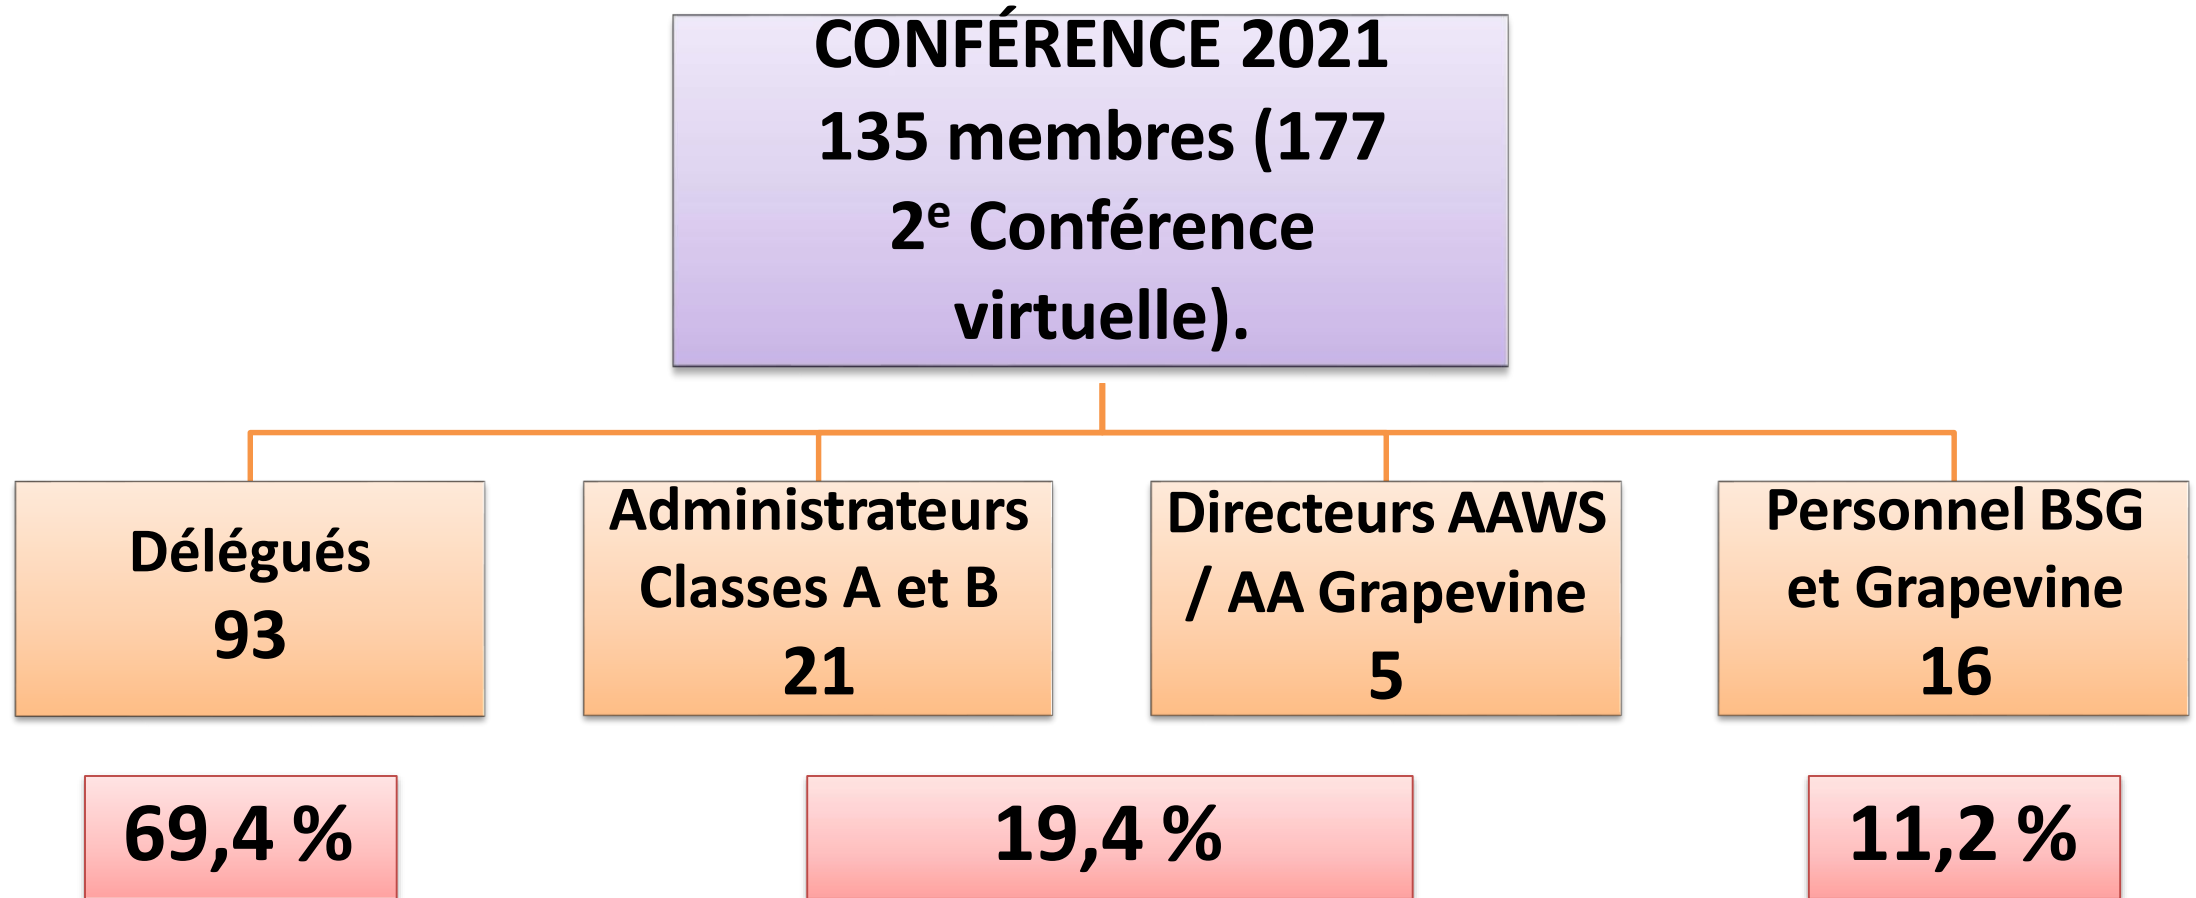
CONFÉRENCE 2021
135 membres (177
2$^{e}$ Conférence
virtuelle).

Délégués
93

Administrateurs
Classes A et B
21

Directeurs AAWS
/ AA Grapevine
5

Personnel BSG
et Grapevine
16

69,4 %

19,4 %

11,2 %